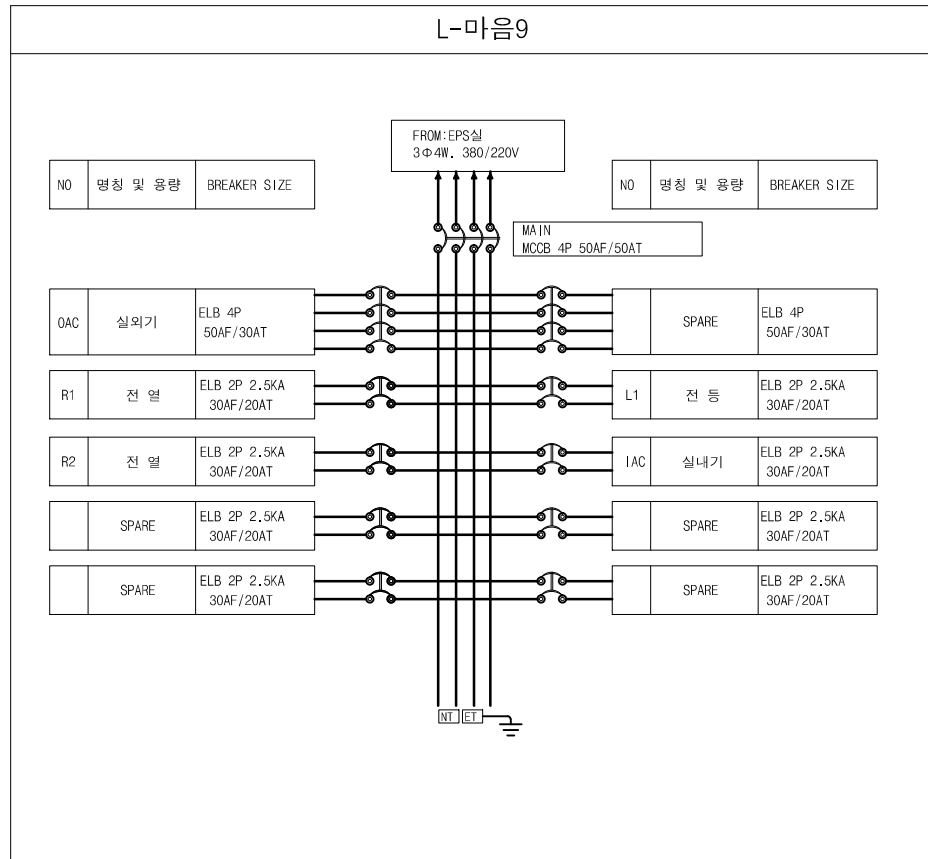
L-마음9

FROM:EPS실
3Φ4W. 380/220V

| NO | 명칭 및 용량 | BREAKER SIZE |
|---|---|---|
| OAC | 실외기 | ELB 4P 50AF/30AT |
| R1 | 전 열 | ELB 2P 2.5KA 30AF/20AT |
| R2 | 전 열 | ELB 2P 2.5KA 30AF/20AT |
| | SPARE | ELB 2P 2.5KA 30AF/20AT |
| | SPARE | ELB 2P 2.5KA 30AF/20AT |

MAIN
MCCB 4P 50AF/50AT

| NO | 명칭 및 용량 | BREAKER SIZE |
|---|---|---|
| | SPARE | ELB 4P 50AF/30AT |
| L1 | 전 등 | ELB 2P 2.5KA 30AF/20AT |
| IAC | 실내기 | ELB 2P 2.5KA 30AF/20AT |
| | SPARE | ELB 2P 2.5KA 30AF/20AT |
| | SPARE | ELB 2P 2.5KA 30AF/20AT |

NT ET